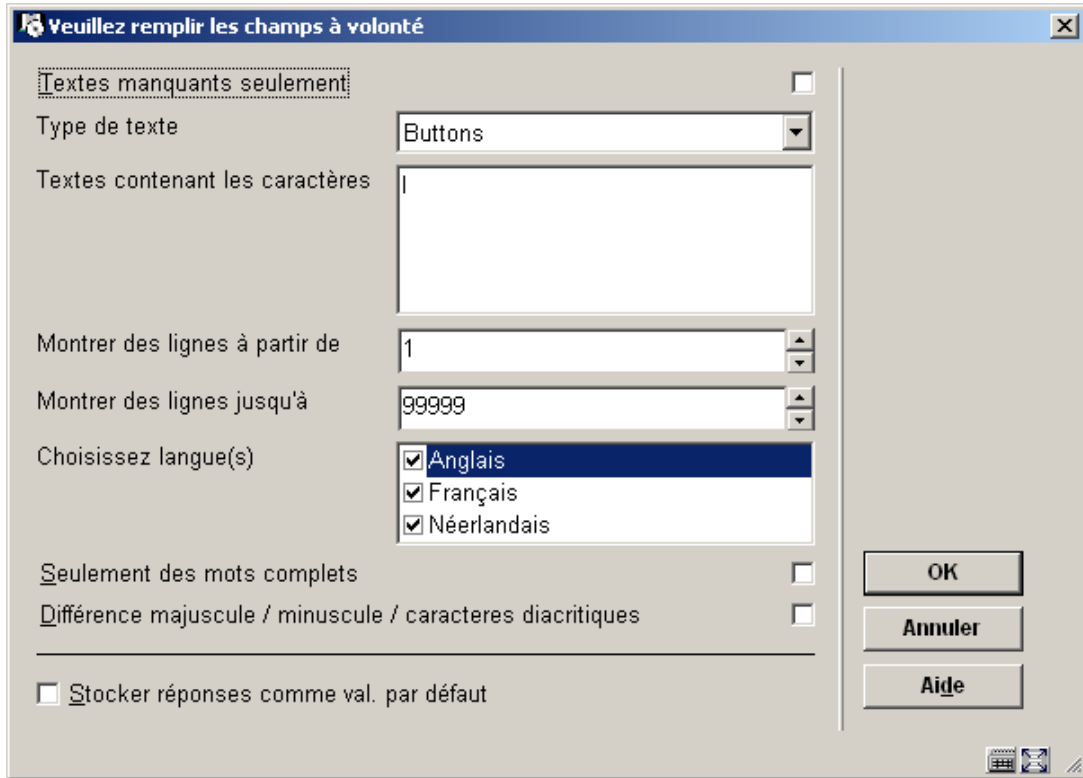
Veuillez remplir les champs à volonté

Textes manquants seulement

Type de texte
Buttons

Textes contenant les caractères

Montrer des lignes à partir de
1

Montrer des lignes jusqu'à
99999

Choisissez langue(s)
Anglais
Français
Néerlandais

Seulement des mots complets

Différence majuscule / minuscule / caracteres diacritiques

Stocker réponses comme val. par défaut

OK
Annuler
Aide